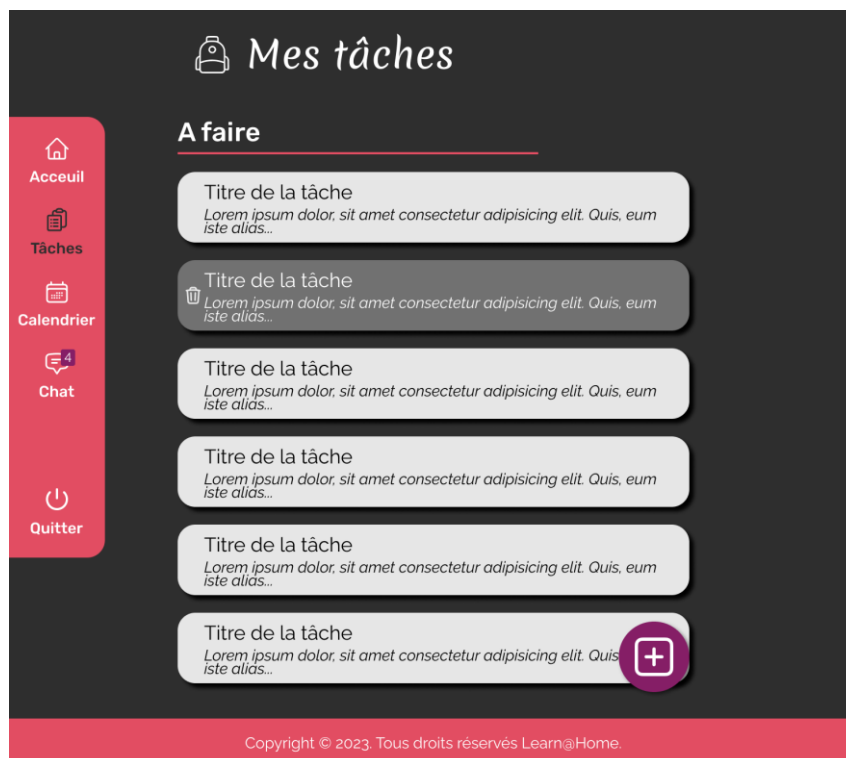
Mes tâches

Acceuil

Tâches

Calendrier

4
Chat

Quitter

A faire

Titre de la tâche
Lorem ipsum dolor, sit amet consectetur adipisicing elit. Quis, eum iste alias...

Titre de la tâche
Lorem ipsum dolor, sit amet consectetur adipisicing elit. Quis, eum iste alias...

Titre de la tâche
Lorem ipsum dolor, sit amet consectetur adipisicing elit. Quis, eum iste alias...

Titre de la tâche
Lorem ipsum dolor, sit amet consectetur adipisicing elit. Quis, eum iste alias...

Titre de la tâche
Lorem ipsum dolor, sit amet consectetur adipisicing elit. Quis, eum iste alias...

Titre de la tâche
Lorem ipsum dolor, sit amet consectetur adipisicing elit. Quis iste alias...

Copyright © 2023, Tous droits réservés Learn@Home.